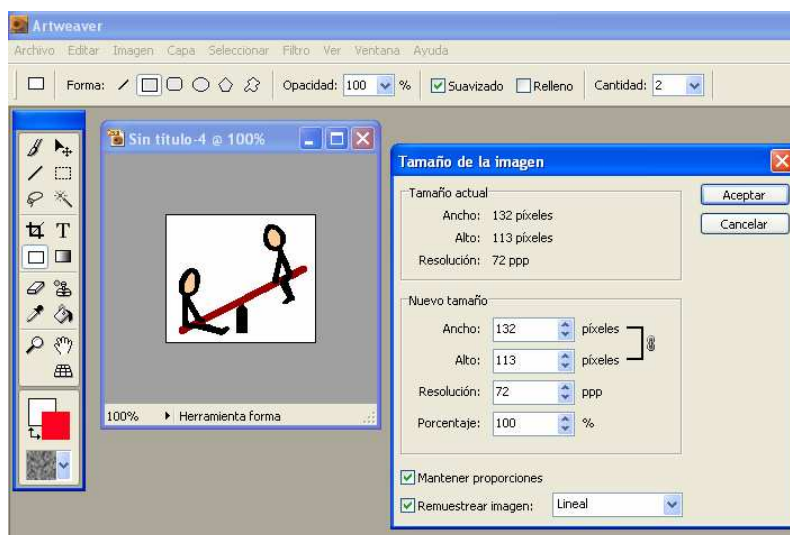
Artweaver

Archivo Editar Imagen Capa Seleccionar Filtro Ver Ventana Ayuda

Forma: Opacidad: 100 % Suavizado Relleno Cantidad: 2

Sin título-4 @ 100%

100% Herramienta forma

Tamaño de la imagen

Tamaño actual
Ancho: 132 píxeles
Alto: 113 píxeles
Resolución: 72 ppp

Aceptar
Cancelar

Nuevo tamaño
Ancho: 132 píxeles
Alto: 113 píxeles
Resolución: 72 ppp
Porcentaje: 100 %

Mantener proporciones
Remuestrear imagen: Lineal